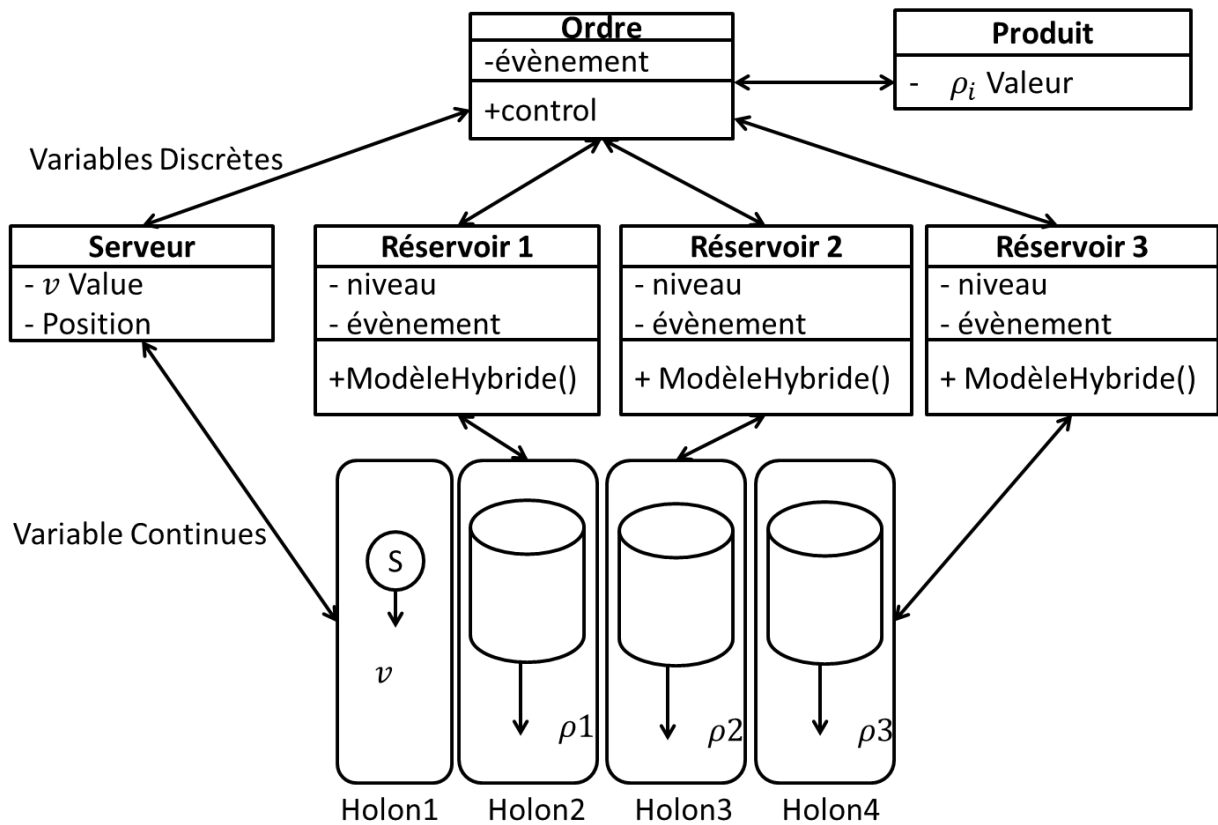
Ordre
-évènement
+control

Produit
- $\rho_i$ Valeur

Variables Discrètes

Serveur
- $v$ Value
- Position

Réservoir 1
- niveau
- évènement
+ModèleHybride()

Réservoir 2
- niveau
- évènement
+ ModèleHybride()

Réservoir 3
- niveau
- évènement
+ ModèleHybride()

Variable Continues

S
$v$
$\rho1$
$\rho2$
$\rho3$

Holon1 Holon2 Holon3 Holon4